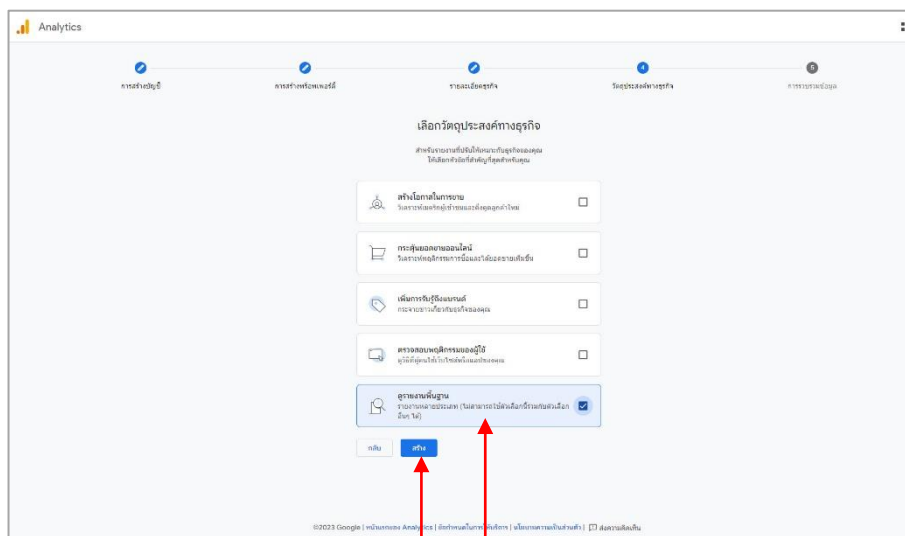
Analytics

การสร้างบัญชี

การสร้างพร็อพเพอร์ตี้

รายละเอียดธุรกิจ

4

วัตถุประสงค์ทางธุรกิจ

5

การรวบรวมข้อมูล

เลือกวัตถุประสงค์ทางธุรกิจ

สำหรับรายงานที่ปรับให้เหมาะกับธุรกิจของคุณ ให้เลือกหัวข้อที่สำคัญที่สุดสำหรับคุณ

สร้างโอกาสในการขาย
วิเคราะห์เพลจัดผู้เข้าชมและดึงดูดลูกค้าใหม่

กระตุ้นยอดขายออนไลน์
วิเคราะห์พฤติกรรมการซื้อและได้ยอดขายเพิ่มขึ้น

เพิ่มการรับรู้ถึงแบรนด์
กระจายข่าวเกี่ยวกับธุรกิจของคุณ

ตรวจสอบพฤติกรรมของผู้ใช้
ดูวิธีที่ผู้คนใช้เว็บไซต์หรือแอปของคุณ

ดูรายงานพื้นฐาน
รายงานหลายประเภท (ไม่สามารถใช้ตัวเลือกนี้ร่วมกับตัวเลือกอื่นๆ ได้)

กลับ

สร้าง

©2023 Google | หน้าแรกของ Analytics | ข้อกำหนดในการให้บริการ | นโยบายความเป็นส่วนตัว | ส่งความคิดเห็น